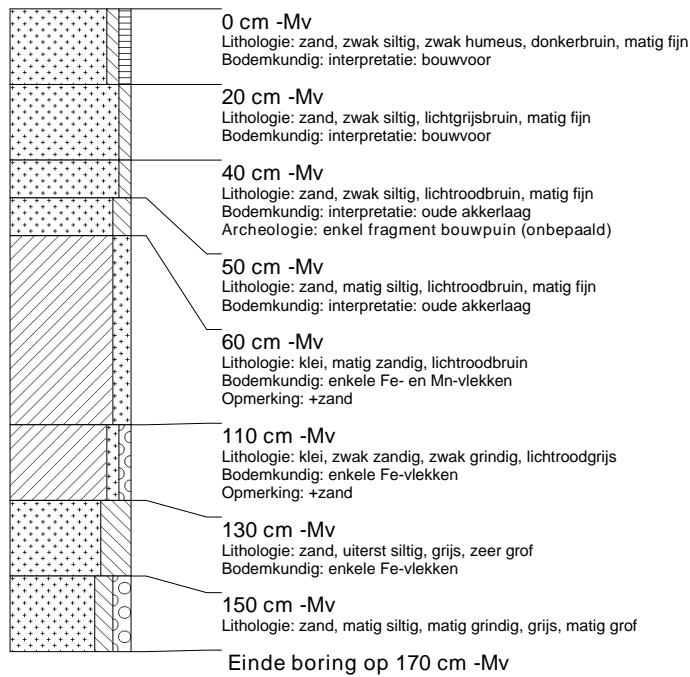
0 cm -Mv
Lithologie: zand, zwak siltig, zwak humeus, donkerbruin, matig fijn
Bodemkundig: interpretatie: bouwvoor

20 cm -Mv
Lithologie: zand, zwak siltig, lichtgrijsbruin, matig fijn
Bodemkundig: interpretatie: bouwvoor

40 cm -Mv
Lithologie: zand, zwak siltig, lichtroodbruin, matig fijn
Bodemkundig: interpretatie: oude akkerlaag
Archeologie: enkel fragment bouwpuin (onbepaald)

50 cm -Mv
Lithologie: zand, matig siltig, lichtroodbruin, matig fijn
Bodemkundig: interpretatie: oude akkerlaag

60 cm -Mv
Lithologie: klei, matig zandig, lichtroodbruin
Bodemkundig: enkele Fe- en Mn-vlekken
Opmerking: +zand

110 cm -Mv
Lithologie: klei, zwak zandig, zwak grindig, lichtroodgrijs
Bodemkundig: enkele Fe-vlekken
Opmerking: +zand

130 cm -Mv
Lithologie: zand, uiterst siltig, grijs, zeer grof
Bodemkundig: enkele Fe-vlekken

150 cm -Mv
Lithologie: zand, matig siltig, matig grindig, grijs, matig grof

Einde boring op 170 cm -Mv